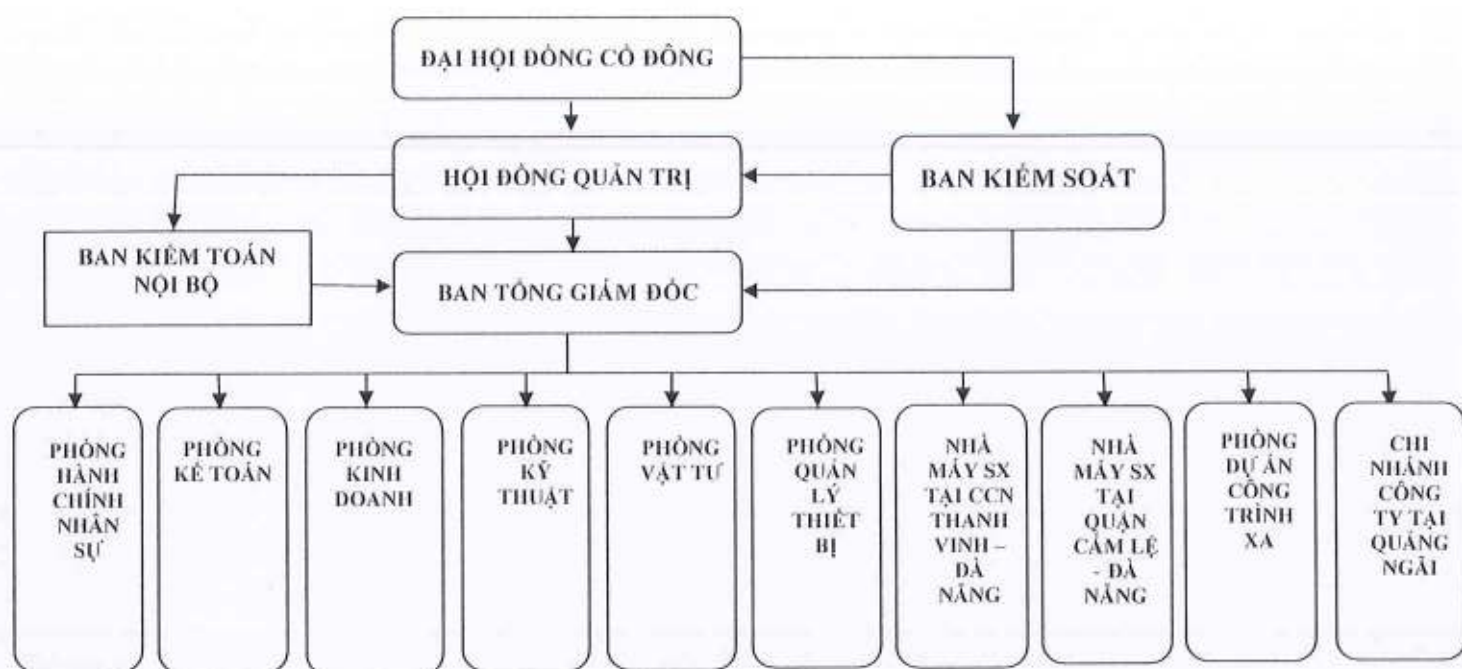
ĐẠI HỘI ĐỒNG CỔ ĐÔNG

HỘI ĐỒNG QUẢN TRỊ

BAN KIỂM SOÁT

BAN KIỂM TOÁN NỘI BỘ

BAN TỔNG GIÁM ĐỐC

PHÒNG HÀNH CHÍNH NHÂN SỰ

PHÒNG KẾ TOÁN

PHÒNG KINH DOANH

PHÒNG KỸ THUẬT

PHÒNG VẬT TƯ

PHÒNG QUẢN LÝ THIẾT BỊ

NHÀ MÁY SX TẠI CCN THANH VINH – ĐÀ NẴNG

NHÀ MÁY SX TẠI QUẬN CẨM LỆ - ĐÀ NẴNG

PHÒNG DỰ ÁN CÔNG TRÌNH XA

CHI NHÁNH CÔNG TY TẠI QUẢNG NGÃI